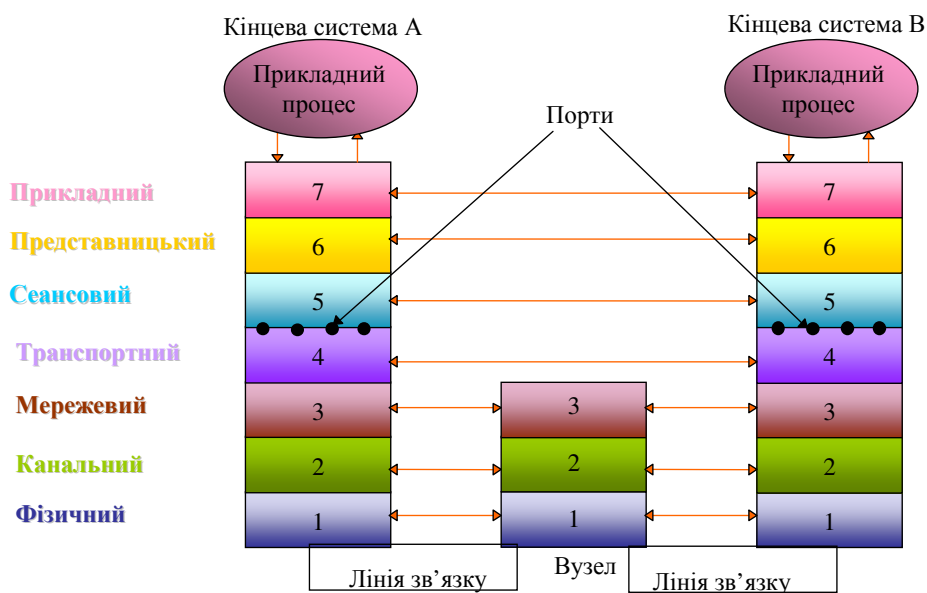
Кінцева система А

Кінцева система В

Прикладний процес

Прикладний процес

Порти

Прикладний

Представницький

Сеансовий

Транспортний

Мережевий

Канальний

Фізичний

7

6

5

4

3

2

1

3

2

1

7

6

5

4

3

2

1

Лінія зв'язку

Вузел

Лінія зв'язку